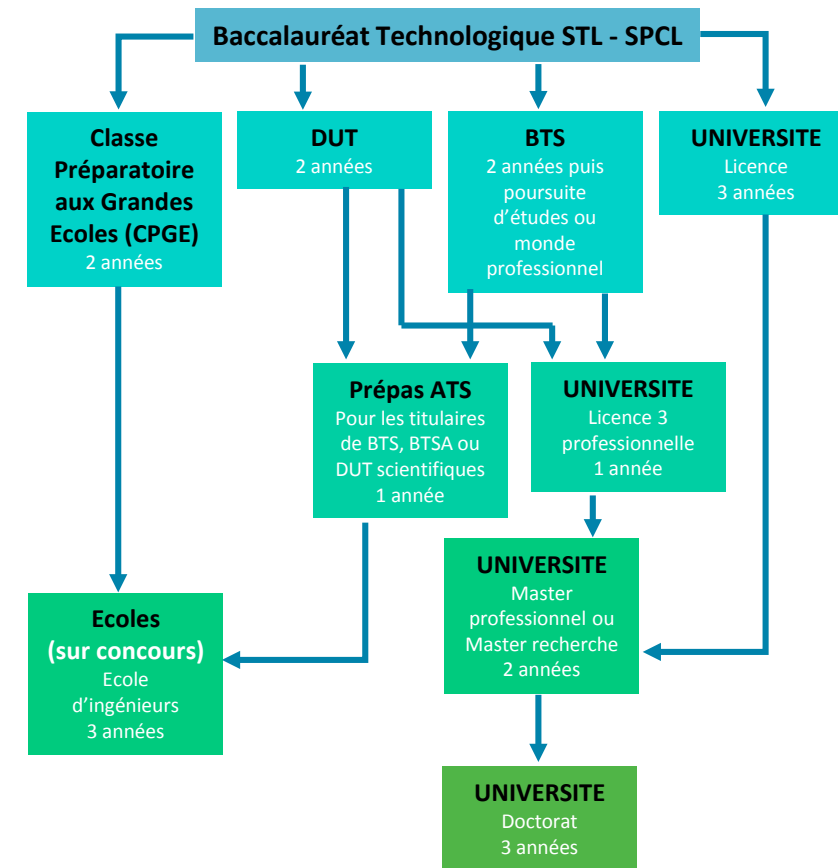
Baccalauréat Technologique STL - SPCL

Classe Préparatoire aux Grandes Ecoles (CPGE)
2 années

DUT
2 années

BTS
2 années puis poursuite d'études ou monde professionnel

UNIVERSITE
Licence
3 années

Prépas ATS
Pour les titulaires de BTS, BTSA ou DUT scientifiques
1 année

UNIVERSITE
Licence 3 professionnelle
1 année

UNIVERSITE
Master professionnel ou Master recherche
2 années

Ecoles
(sur concours)
Ecole d'ingénieurs
3 années

UNIVERSITE
Doctorat
3 années